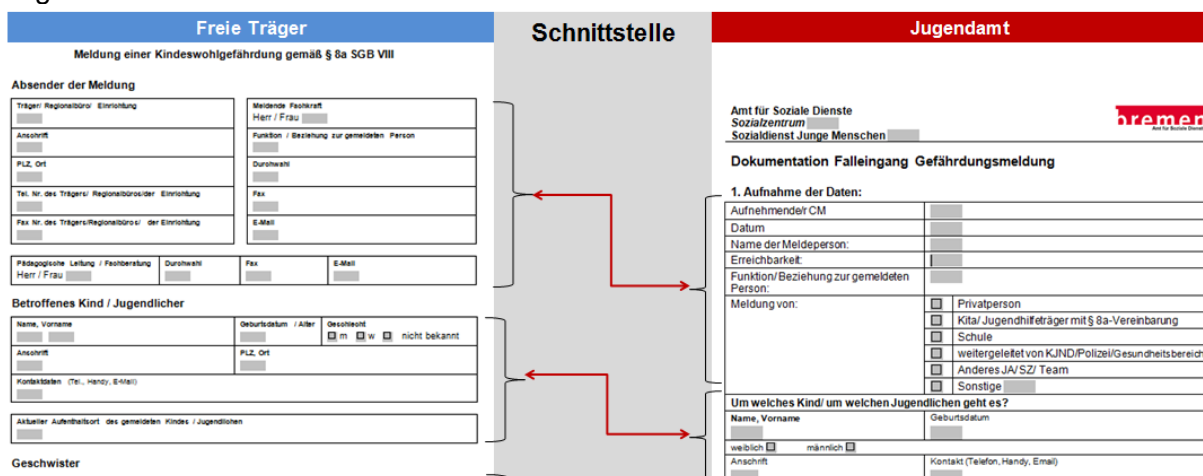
Freie Träger

Meldung einer Kindeswohlgefährdung gemäß § 8a SGB VIII

Absender der Meldung

| Träger/ Regionalbüro/ Einrichtung | Meldende Fachkraft Herr / Frau |
|---|---|
| Anschrift | Funktion / Beziehung zur gemeldeten Person |
| PLZ, Ort | Durchwahl |
| Tel. Nr. des Trägers/ Regionalbüros/der Einrichtung | Fax |
| Fax Nr. des Trägers/Regionalbüros/ der Einrichtung | E-Mail |

| Pädagogische Leitung / Fachberatung Herr / Frau | Durchwahl | Fax | E-Mail |
|---|---|---|---|

Betroffenes Kind / Jugendlicher

| Name, Vorname | Geburtsdatum / Alter | Geschlecht ☐ m ☐ w ☐ nicht bekannt |
|---|---|---|
| Anschrift | PLZ, Ort | |
| Kontaktdaten (Tel., Handy, E-Mail) | | |

Aktueller Aufenthaltsort des gemeldeten Kindes / Jugendlichen

Geschwister

Schnittstelle

Jugendamt

Amt für Soziale Dienste
Sozialzentrum
Sozialdienst Junge Menschen

bremen
Amt für Soziale Dienste

Dokumentation Falleingang Gefährdungsmeldung

1. Aufnahme der Daten:

| Aufnehmende/r CM | |
|---|---|
| Datum | |
| Name der Meldeperson: | |
| Erreichbarkeit: | |
| Funktion/ Beziehung zur gemeldeten Person: | |
| Meldung von: | ☐ Privatperson |
| | ☐ Kita/ Jugendhilfeträger mit § 8a-Vereinbarung |
| | ☐ Schule |
| | ☐ weitergeleitet von KJND/Polizei/Gesundheitsbereich |
| | ☐ Anderes JA/ SZ/ Team |
| | ☐ Sonstige |

Um welches Kind/ um welchen Jugendlichen geht es?

| Name, Vorname | Geburtsdatum |
|---|---|
| weiblich ☐ männlich ☐ | |
| Anschrift | Kontakt (Telefon, Handy, Email) |